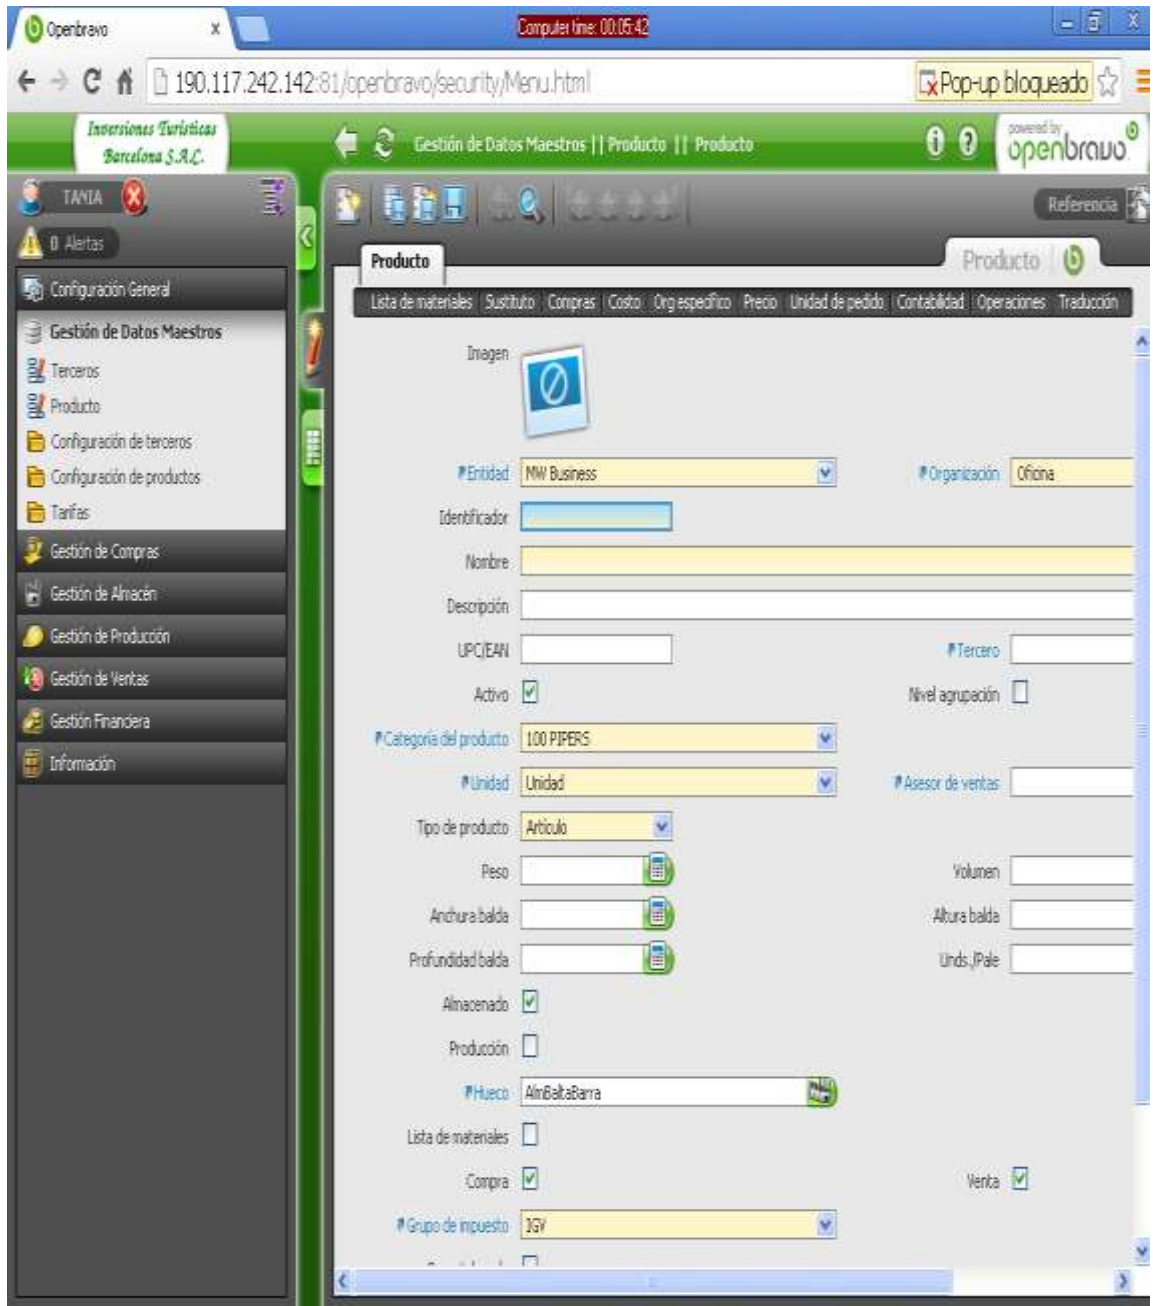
Openbravo ×
Computer time: 00:05:42
190.117.242.142:81/openbravo/security/Menu.html
Pop-up bloqueado
Inversiones Turísticas Barcelona S.A.C.
Gestión de Datos Maestros || Producto || Producto
powered by openbravo
TANIA
0 Alertas
Configuración General
Gestión de Datos Maestros
Terceros
Producto
Configuración de terceros
Configuración de productos
Tarifas
Gestión de Compras
Gestión de Almacén
Gestión de Producción
Gestión de Ventas
Gestión Financiera
Información
Referencia
Producto
Producto
Lista de materiales | Sustituto | Compras | Costo | Org específico | Precio | Unidad de pedido | Contabilidad | Operaciones | Traducción

| | | | |
|---|---|---|---|
| Imagen | | | |
| Entidad | MW Business | Organización | Oficina |
| Identificador | | | |
| Nombre | | | |
| Descripción | | | |
| UPC/EAN | | Tercero | |
| Activo | ☑ | Nivel agrupación | ☐ |
| Categoría del producto | 100 PIPERS | | |
| Unidad | Unidad | Asesor de ventas | |
| Tipo de producto | Artículo | | |
| Peso | | Volumen | |
| Anchura balda | | Altura balda | |
| Profundidad balda | | Unds./Pale | |
| Almacenado | ☑ | | |
| Producción | ☐ | | |
| Hueco | AlmBaltaBarra | | |
| Lista de materiales | ☐ | | |
| Compra | ☑ | Venta | ☑ |
| Grupo de impuesto | IGV | | |